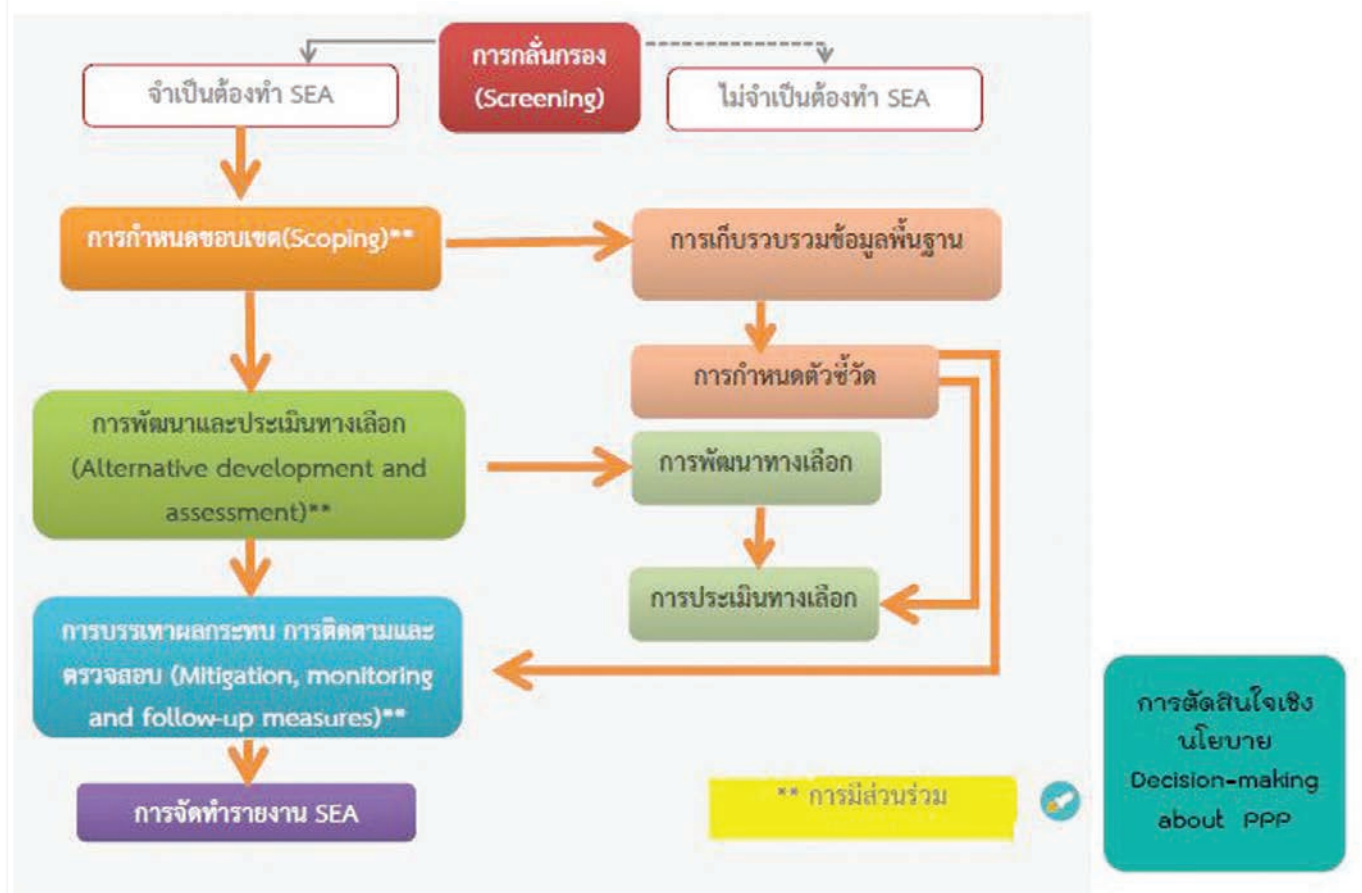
การกลั่นกรอง (Screening)

จำเป็นต้องทำ SEA

ไม่จำเป็นต้องทำ SEA

การกำหนดขอบเขต(Scoping)**

การเก็บรวบรวมข้อมูลพื้นฐาน

การกำหนดตัวชี้วัด

การพัฒนาและประเมินทางเลือก (Alternative development and assessment)**

การพัฒนาทางเลือก

การประเมินทางเลือก

การบรรเทาผลกระทบ การติดตามและตรวจสอบ (Mitigation, monitoring and follow-up measures)**

การจัดทำรายงาน SEA

** การมีส่วนร่วม

การตัดสินใจเชิงนโยบาย Decision-making about PPP